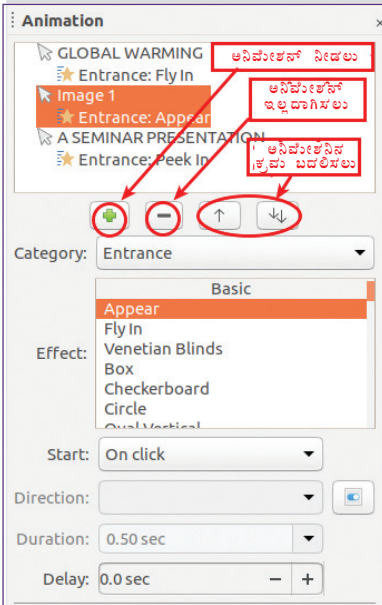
Animation

GLOBAL WARMING
Entrance: Fly In
Image 1
Entrance: Appear
A SEMINAR PRESENTATION
Entrance: Peek In

ಅನಿಮೇಶನ್ ನೀಡಲು
ಅನಿಮೇಶನ್ ಇಲ್ಲದಾಗಿಸಲು
ಅನಿಮೇಶನಿನ ಕ್ರಮ ಬದಲಿಸಲು

Category: Entrance

Basic
Effect:
Appear
Fly In
Venetian Blinds
Box
Checkerboard
Circle
Oval Vertical

Start: On click

Direction:

Duration: 0.50 sec

Delay: 0.0 sec